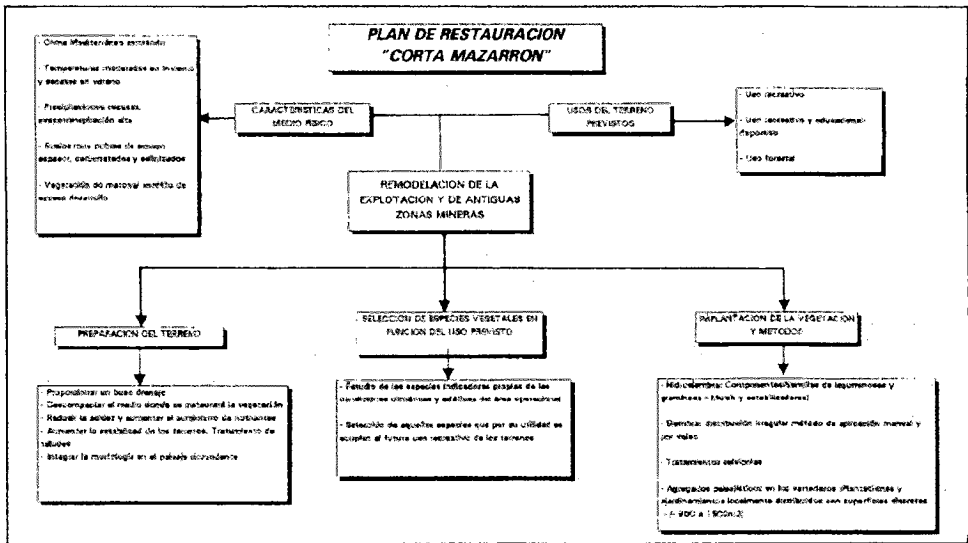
PLAN DE RESTAURACION
"CORTA MAZARRON"

- Clima Mediterráneo semiárido

- Temperaturas moderadas en invierno y escasas en verano

- Precipitaciones escasas, evapotranspiración alta

- Suelos muy pobres de escaso espesor, carbonatados y salinizados

- Vegetación de matorral xerófilo de escaso desarrollo

CARACTERISTICAS DEL MEDIO FISICO

USOS DEL TERRENO PREVISTOS

- Uso recreativo

- Uso recreativo y educacional-deportivo

- Uso forestal

REMODELACION DE LA EXPLOTACION Y DE ANTIGUAS ZONAS MINERAS

PREPARACION DEL TERRENO

SELECCION DE ESPECIES VEGETALES EN FUNCION DEL USO PREVISTO

IMPLANTACION DE LA VEGETACION Y METODOS

- Proporcionar un buen drenaje
- Descompactar el medio donde se implantará la vegetación
- Reducir la acidez y aumentar el suministro de nutrientes
- Aumentar la estabilidad de los taludes. Tratamiento de taludes
- Integrar la morfología en el paisaje circundante

- Estudio de las especies indicadoras propias de las condiciones climáticas y edáficas del área operacional

- Selección de aquellas especies que por su utilidad se acoplan al futuro uso recreativo de los terrenos

- Hidrosiembra: Componentes/semillas de leguminosas y gramíneas + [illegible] y estabilizadores)

- Siembra: distribución irregular método de aplicación manual y por voleo

- Tratamientos selvícolas

- Agregados paisajísticos en los vertederos (Plantaciones y ajardinamiento localmente distribuidos con superficies diversas - A 300 a 1.500m2)